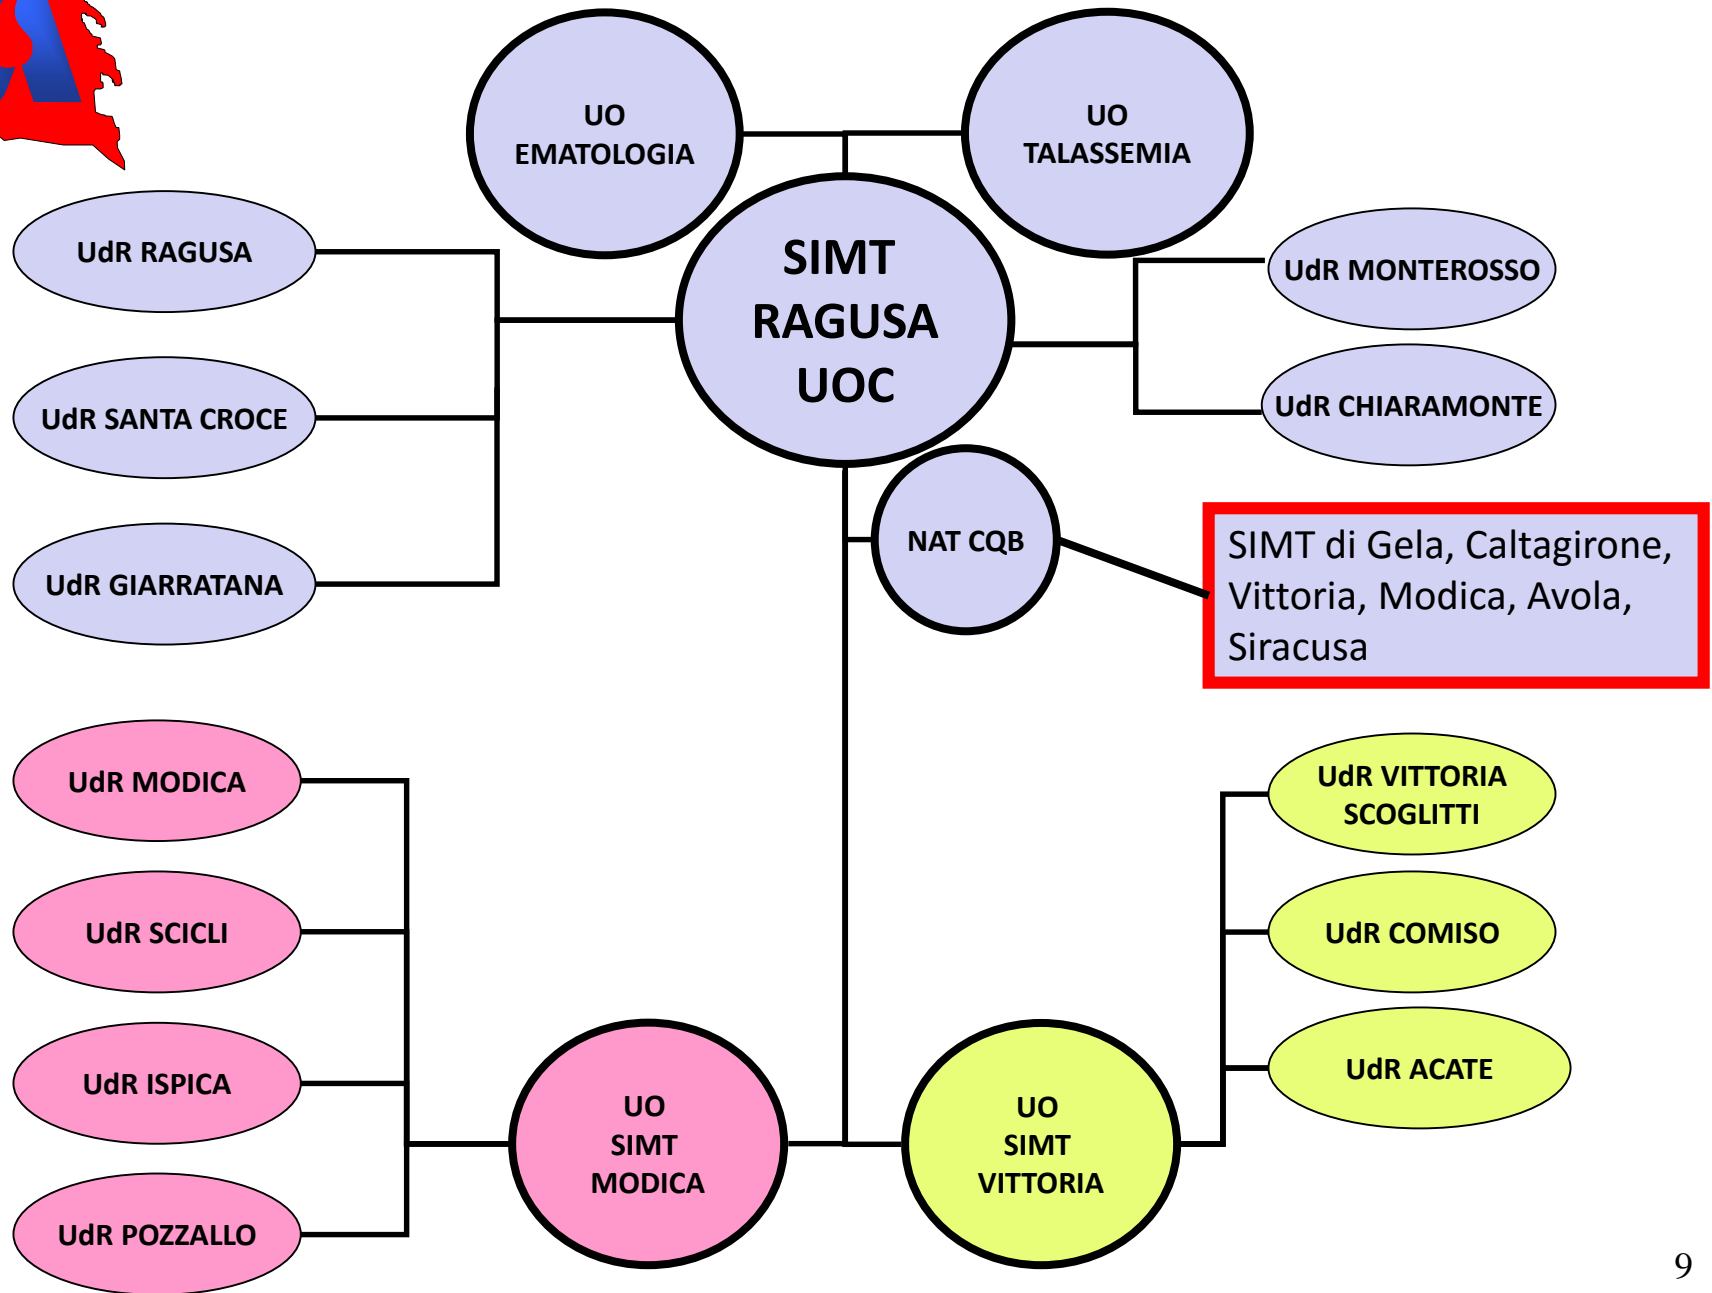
UO
EMATOLOGIA

UO
TALASSEMIA

UdR RAGUSA

SIMT
RAGUSA
UOC

UdR MONTEROSSO

UdR SANTA CROCE

UdR CHIARAMONTE

NAT CQB

SIMT di Gela, Caltagirone, Vittoria, Modica, Avola, Siracusa

UdR GIARRATANA

UdR MODICA

UdR VITTORIA
SCOGLITTI

UdR SCICLI

UdR COMISO

UdR ISPICA

UdR ACATE

UO
SIMT
MODICA

UO
SIMT
VITTORIA

UdR POZZALLO

9